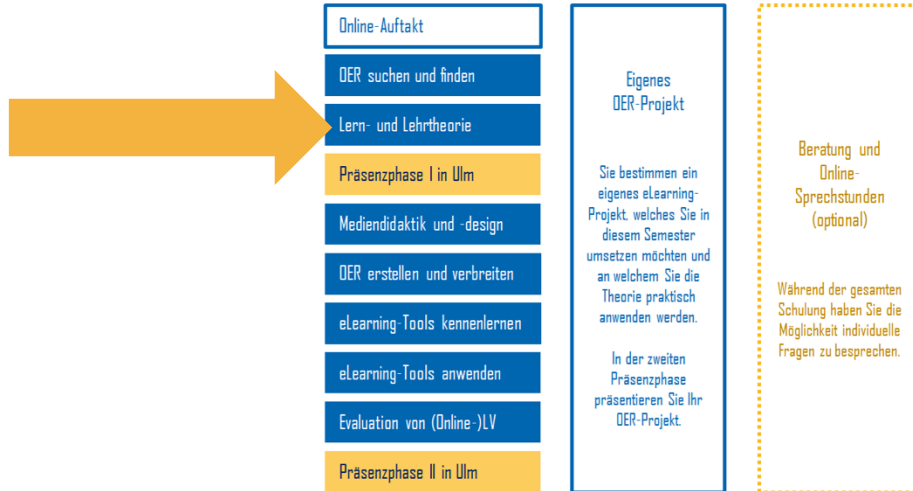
Online-Auftakt

OER suchen und finden

Lern- und Lehrtheorie

Präsenzphase I in Ulm

Mediendidaktik und -design

OER erstellen und verbreiten

eLearning-Tools kennenlernen

eLearning-Tools anwenden

Evaluation von (Online-)LV

Präsenzphase II in Ulm

Eigenes OER-Projekt

Sie bestimmen ein eigenes eLearning-Projekt, welches Sie in diesem Semester umsetzen möchten und an welchem Sie die Theorie praktisch anwenden werden.

In der zweiten Präsenzphase präsentieren Sie Ihr OER-Projekt.

Beratung und Online-Sprechstunden (optional)

Während der gesamten Schulung haben Sie die Möglichkeit individuelle Fragen zu besprechen.